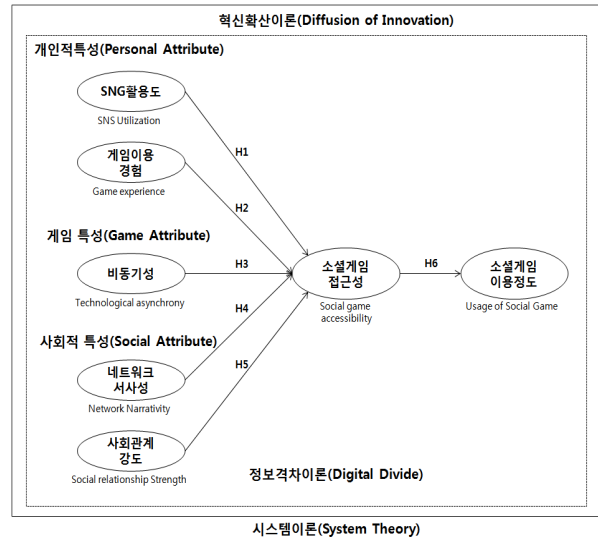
혁신확산이론(Diffusion of Innovation)

개인적특성(Personal Attribute)

SNG활용도
SNS Utilization

게임이용 경험
Game experience

게임 특성(Game Attribute)

비동기성
Technological asynchrony

사회적 특성(Social Attribute)

네트워크 서사성
Network Narrativity

사회관계 강도
Social relationship Strength

H1

H2

H3

H4

H5

소셜게임 접근성
Social game accessibility

H6

소셜게임 이용정도
Usage of Social Game

정보격차이론(Digital Divide)

시스템이론(System Theory)